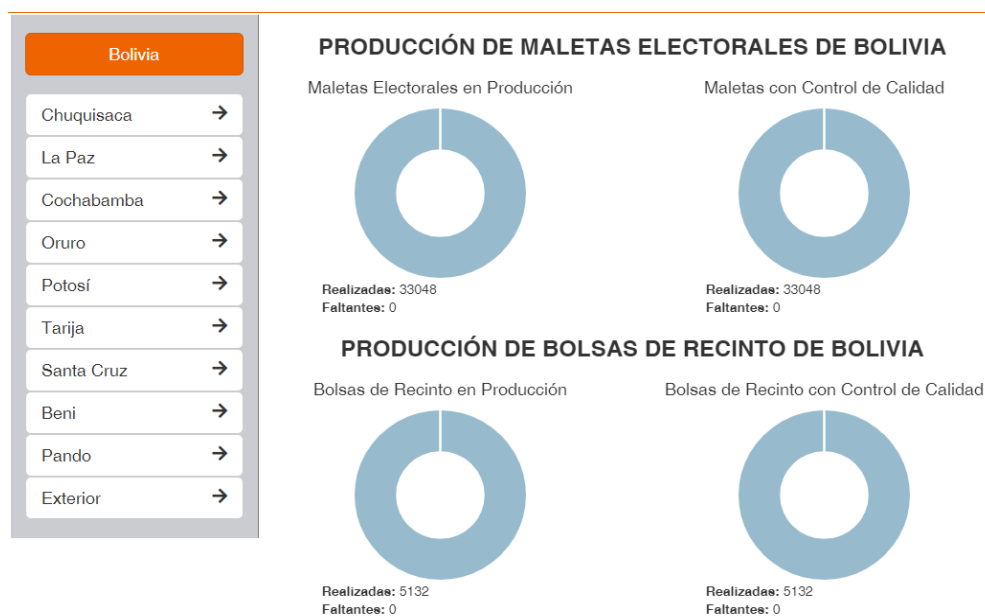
Bolivia

Chuquisaca →
La Paz →
Cochabamba →
Oruro →
Potosí →
Tarija →
Santa Cruz →
Beni →
Pando →
Exterior →

PRODUCCIÓN DE MALETAS ELECTORALES DE BOLIVIA

Maletas Electorales en Producción

Realizadas: 33048
Faltantes: 0

Maletas con Control de Calidad

Realizadas: 33048
Faltantes: 0

PRODUCCIÓN DE BOLSAS DE RECINTO DE BOLIVIA

Bolsas de Recinto en Producción

Realizadas: 5132
Faltantes: 0

Bolsas de Recinto con Control de Calidad

Realizadas: 5132
Faltantes: 0